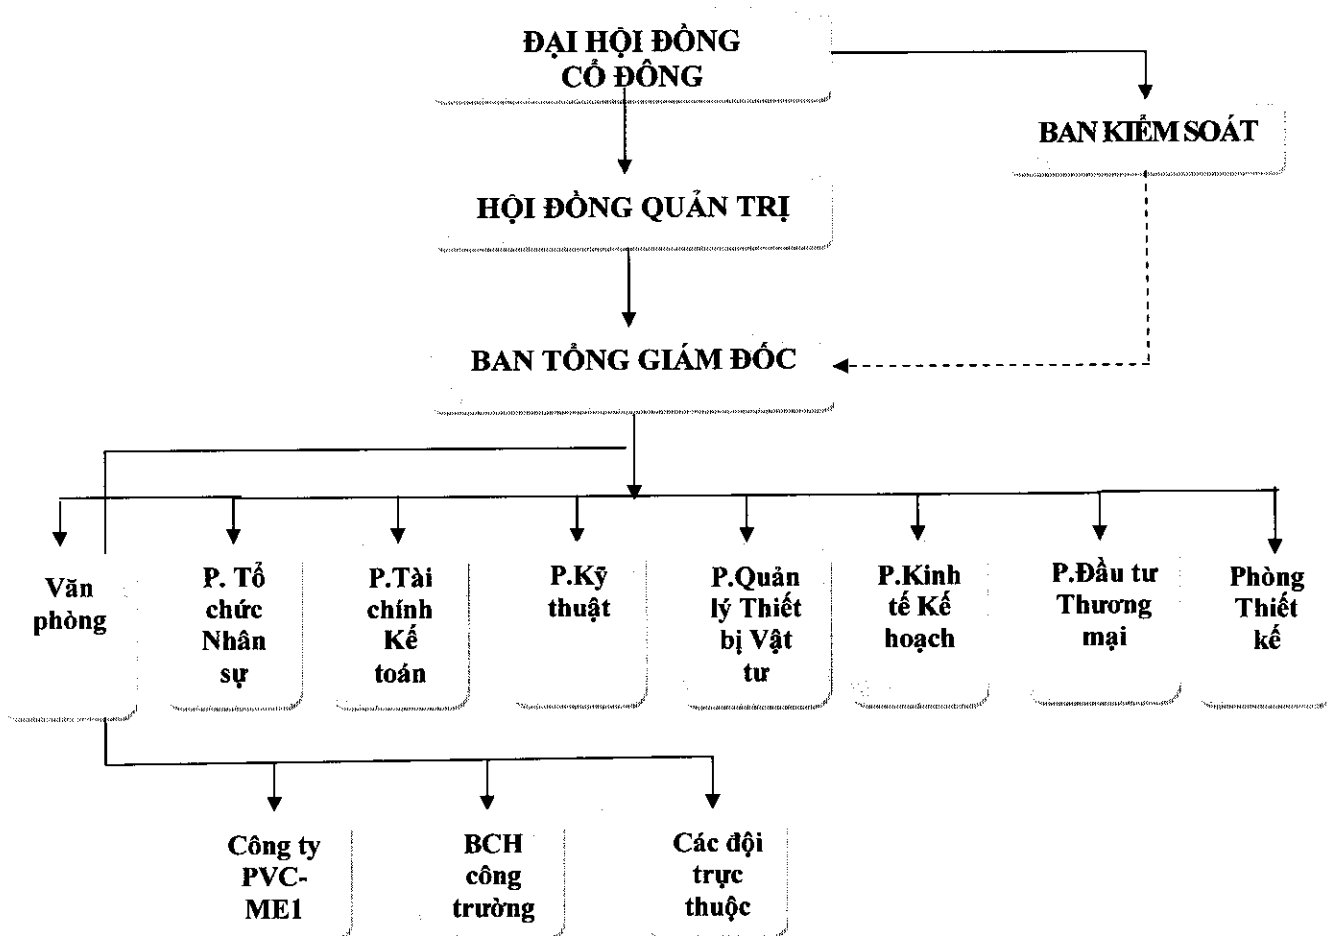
ĐẠI HỘI ĐỒNG CỔ ĐÔNG

BAN KIỂM SOÁT

HỘI ĐỒNG QUẢN TRỊ

BAN TỔNG GIÁM ĐỐC

Văn phòng

P. Tổ chức Nhân sự

P.Tài chính Kế toán

P.Kỹ thuật

P.Quản lý Thiết bị Vật tư

P.Kinh tế Kế hoạch

P.Đầu tư Thương mại

Phòng Thiết kế

Công ty PVC-ME1

BCH công trường

Các đội trực thuộc